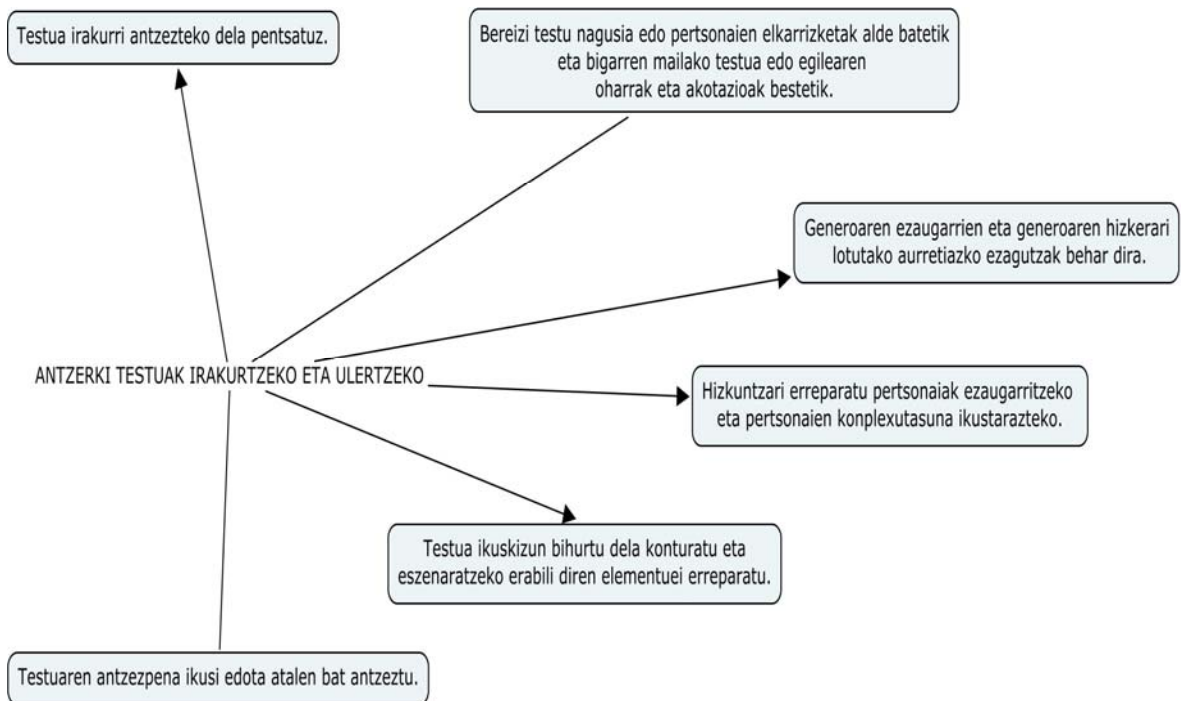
Testua irakurri antzezteko dela pentsatuz.

Bereizi testu nagusia edo pertsonaien elkarrizketak alde batetik eta bigarren mailako testua edo egilearen oharrak eta akotazioak bestetik.

Generoaren ezaugarrien eta generoaren hizkerari lotutako aurretiazko ezagutzak behar dira.

ANTZERKI TESTUAK IRAKURTZEKO ETA ULERTZEKO

Hizkuntzari erreparatu pertsonaiak ezaugarritzeko eta pertsonaien konplexutasuna ikustarazteko.

Testua ikuskizun bihurtu dela konturatu eta eszenaratzeko erabili diren elementuei erreparatu.

Testuaren antzezpena ikusi edota atalen bat antzeztu.